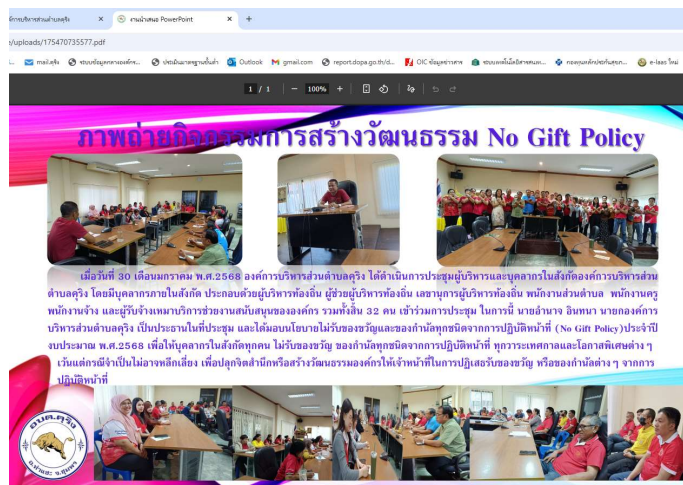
การบริหารส่วนตำบลคุริง × งานนำเสนอ PowerPoint × +

/uploads/175470735577.pdf

mail.คุริง | ระบบข้อมูลกลางองค์กร... | ประเมินมาตรฐานขั้นต่ำ | Outlook | gmail.com | report.dopa.go.th/d... | OIC ข้อมูลข่าวสาร | ระบบรายงานผลิตภัณฑ์... | กองทุนหลักประกันสุขภ... | e-laas ใหม่

1 / 1 | − 100% +

ภาพถ่ายกิจกรรมการสร้างวัฒนธรรม No Gift Policy

เมื่อวันที่ 30 เดือนมกราคม พ.ศ.2568 องค์การบริหารส่วนตำบลคุริง ได้ดำเนินการประชุมผู้บริหารและบุคลากรในสังกัดองค์การบริหารส่วนตำบลคุริง โดยมีบุคลากรภายในสังกัด ประกอบด้วยผู้บริหารท้องถิ่น ผู้ช่วยผู้บริหารท้องถิ่น เลขานุการผู้บริหารท้องถิ่น พนักงานส่วนตำบล พนักงานครู พนักงานจ้าง และผู้รับจ้างเหมาบริการช่วยงานสนับสนุนของององค์กร รวมทั้งสิ้น 32 คน เข้าร่วมการประชุม ในการนี้ นายอำนาจ อินทนา นายกองค์การบริหารส่วนตำบลคุริง เป็นประธานในที่ประชุม และได้มอบนโยบายไม่รับของขวัญและของกำนัลทุกชนิดจากการปฏิบัติหน้าที่ (No Gift Policy)ประจำปีงบประมาณ พ.ศ.2568 เพื่อให้บุคลากรในสังกัดทุกคน ไม่รับของขวัญ ของกำนัลทุกชนิดจากการปฏิบัติหน้าที่ ทุกวาระเทศกาลและโอกาสพิเศษต่าง ๆ เว้นแต่กรณีจำเป็นไม่อาจหลีกเลี่ยง เพื่อปลูกจิตสำนึกหรือสร้างวัฒนธรรมองค์กรให้เจ้าหน้าที่ในการปฏิเสธรับของขวัญ หรือของกำนัลต่าง ๆ จากการปฏิบัติหน้าที่

อบต.คุริง